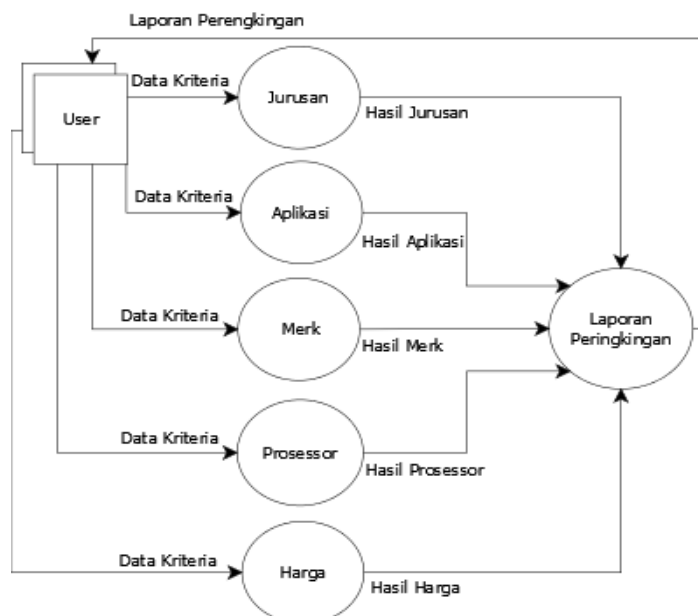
Laporan Perengkingan

User

Data Kriteria

Jurusan

Hasil Jurusan

Data Kriteria

Aplikasi

Hasil Aplikasi

Data Kriteria

Merk

Hasil Merk

Laporan Peringkingan

Data Kriteria

Prosessor

Hasil Prosessor

Data Kriteria

Harga

Hasil Harga